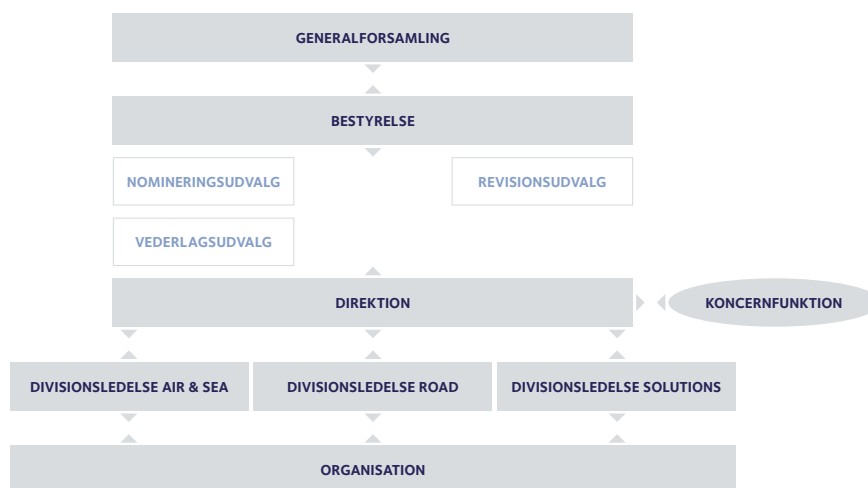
GENERALFORSAMLING

BESTYRELSE

NOMINERINGSUDVALG

REVISIONSUDVALG

VEDERLAGSUDVALG

DIREKTION

KONCERNFUNKTION

DIVISIONSLEDELSE AIR & SEA

DIVISIONSLEDELSE ROAD

DIVISIONSLEDELSE SOLUTIONS

ORGANISATION